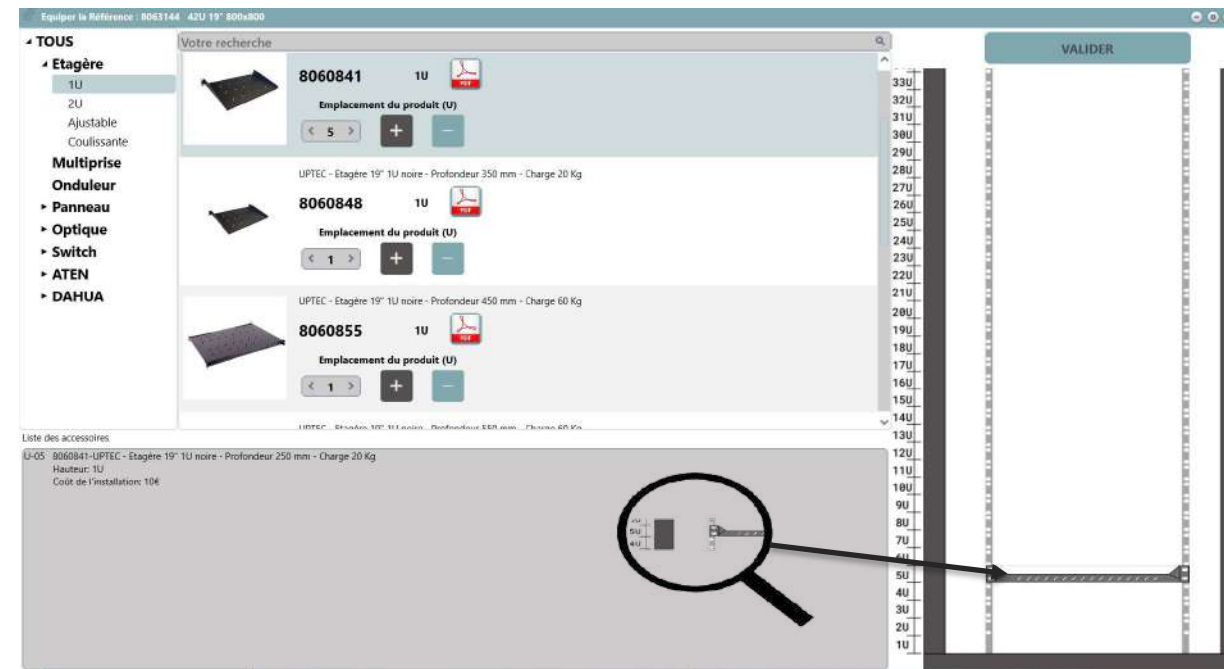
Equiper la Référence : 8063144 42U 19" 800x800

VALIDER

TOUS
Etagère
1U
2U
Ajustable
Coulissante
Multiprise
Onduleur
Panneau
Optique
Switch
ATEN
DAHUA

Votre recherche

8060841 1U
PDF
Emplacement du produit (U)
5
+
−

UPTEC - Etagère 19" 1U noire - Profondeur 350 mm - Charge 20 Kg
8060848 1U
PDF
Emplacement du produit (U)
1
+
−

UPTEC - Etagère 19" 1U noire - Profondeur 450 mm - Charge 60 Kg
8060855 1U
PDF
Emplacement du produit (U)
1
+
−

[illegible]

Liste des accessoires
U-05 8060841-UPTEC - Etagère 19" 1U noire - Profondeur 250 mm - Charge 20 Kg
Hauteur: 1U
Coût de l'installation: 10€

6U
5U
4U

33U
32U
31U
30U
29U
28U
27U
26U
25U
24U
23U
22U
21U
20U
19U
18U
17U
16U
15U
14U
13U
12U
11U
10U
9U
8U
7U
6U
5U
4U
3U
2U
1U